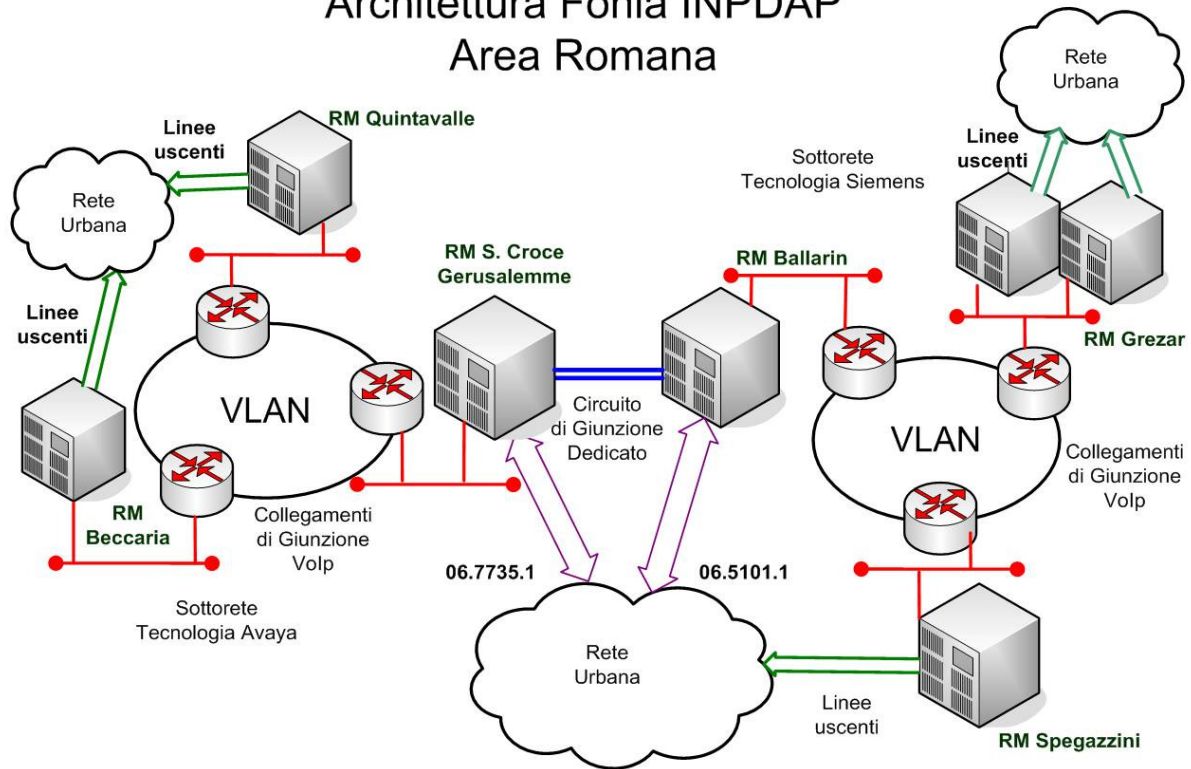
Architettura Fonia INPDAP
Area Romana

Rete Urbana

Linee uscenti

RM Quintavalle

Linee uscenti

Rete Urbana

Sottorete Tecnologia Siemens

Linee uscenti

RM S. Croce Gerusalemme

RM Ballarin

RM Grezar

Linee uscenti

VLAN

Circuito di Giunzione Dedicato

VLAN

Collegamenti di Giunzione VoIp

RM Beccaria

Collegamenti di Giunzione VoIp

06.7735.1

06.5101.1

Sottorete Tecnologia Avaya

Rete Urbana

Linee uscenti

RM Spegazzini